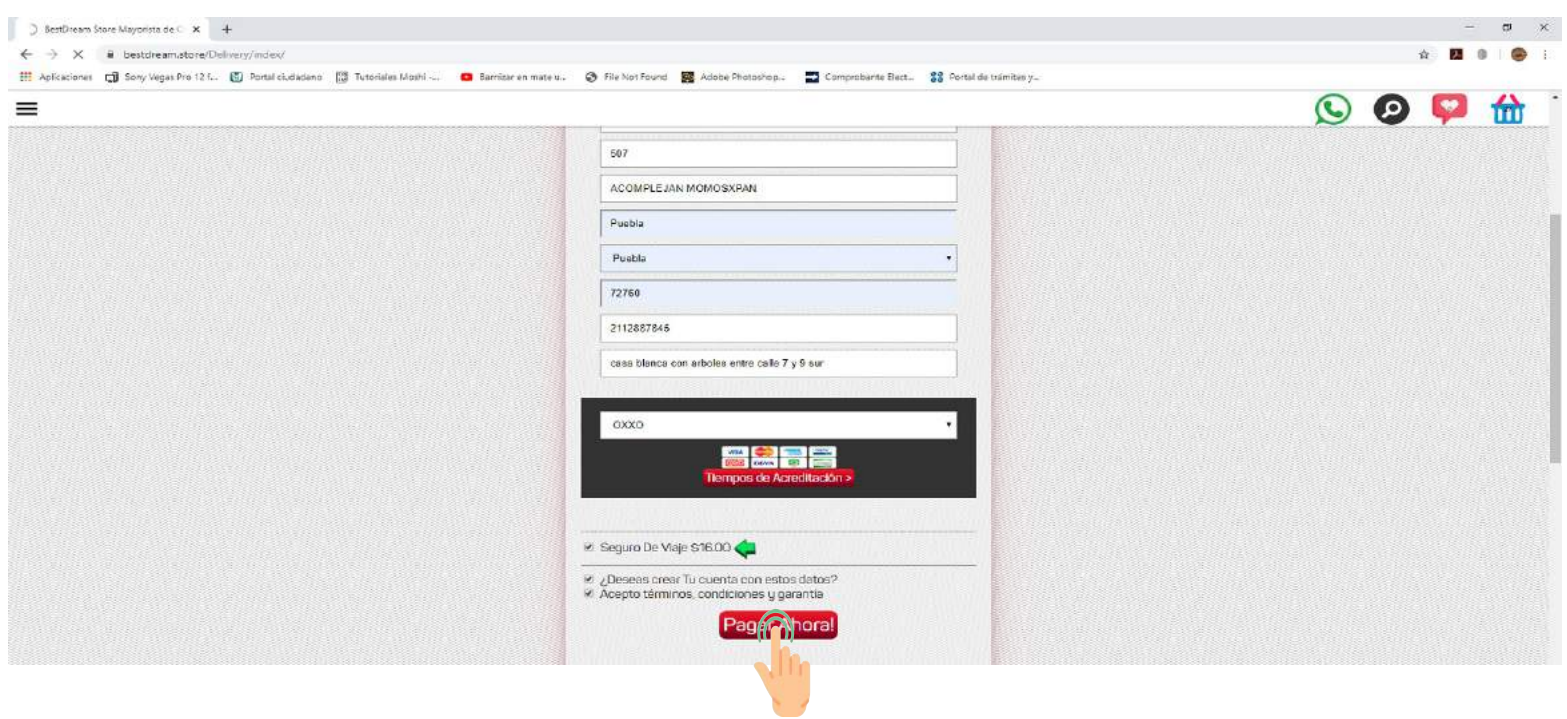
BestDream Store Mayorista de C ×

bestdream.store/Delivery/index/

Aplicaciones Sony Vegas Pro 12 f... Portal ciudadano Tutoriales Moshi -... Barnizar en mate u... File Not Found Adobe Photoshop... Comprobante Elect... Portal de trámites y...

507

ACOMPLEJAN MOMOSXPAN

Puebla

Puebla

72760

2112887846

casa blanca con arboles entre calle 7 y 9 sur

OXXO

Tiempos de Acreditación >

Seguro De Viaje $16.00

¿Deseas crear Tu cuenta con estos datos?
Acepto términos, condiciones y garantia

Pag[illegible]hora!